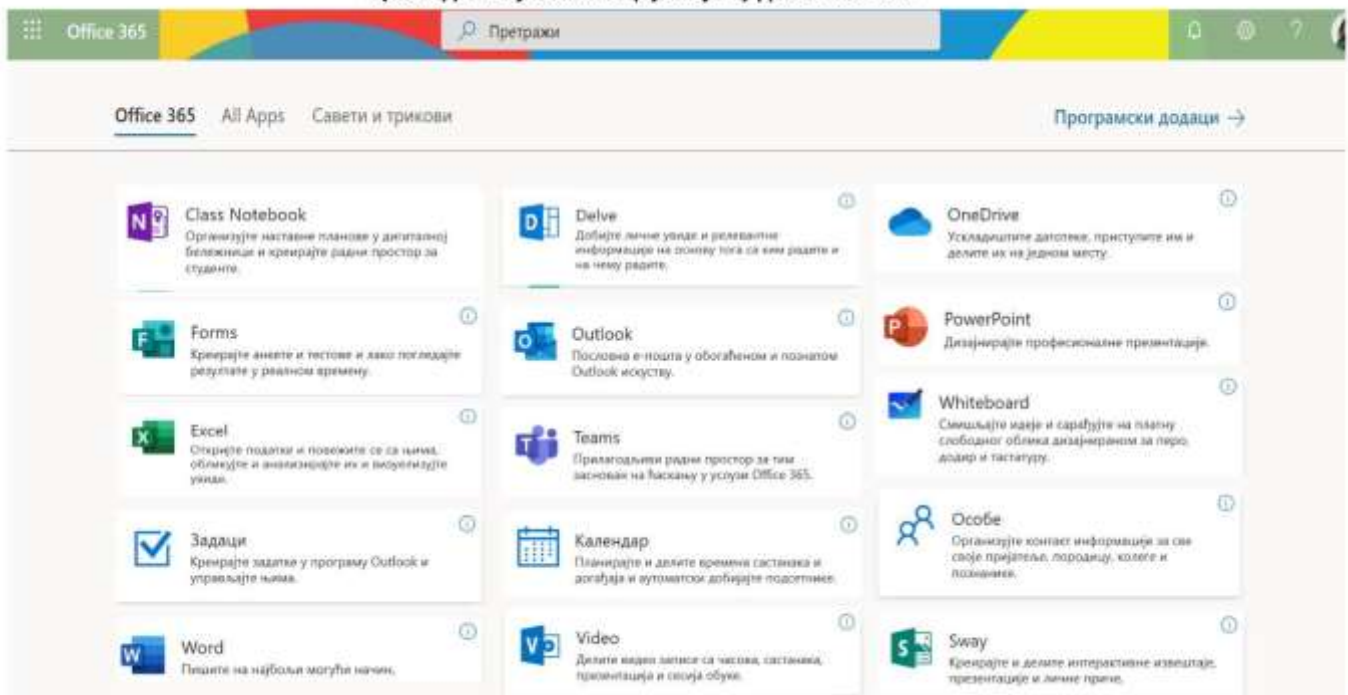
Office 365

Претражи

Office 365 All Apps Савети и трикови

Програмски додаци →

Class Notebook
Организујте наставне планове у дигиталној бележници и креирајте радни простор за студенте.

Delve
Добијте личне увиде и релевантне информације на основу тога са ким радите и на чему радите.

OneDrive
Усклађујте датотеке, приступите им и делите их на једном месту.

Forms
Креирајте анкете и тестове и лако погледајте резултате у реалном времену.

Outlook
Пословна е-пошта у обогаћеном и познатом Outlook искуству.

PowerPoint
Дизајнирајте професионалне презентације.

Whiteboard
Смишљајте идеје и сарађујте на платну слободног облика дизајнираном за перо, додир и тастатуру.

Excel
Откријте податке и повежите се са њима, обликујте и анализирајте их и визуелизујте увиде.

Teams
Прилагодљиви радни простор за тим заснован на ћаскању у услузи Office 365.

Задаци
Креирајте задатке у програму Outlook и управљајте њима.

Календар
Планирајте и делите времена састанака и догађаја и аутоматски добијајте подсетнике.

Особе
Организујте контакт информације за све своје пријатеље, породицу, колеге и познанике.

Word
Пишите на најбољи могући начин.

Video
Делите видео записе са часова, састанака, презентација и сесија обуке.

Sway
Креирајте и делите интерактивне извештаје, презентације и личне приче.